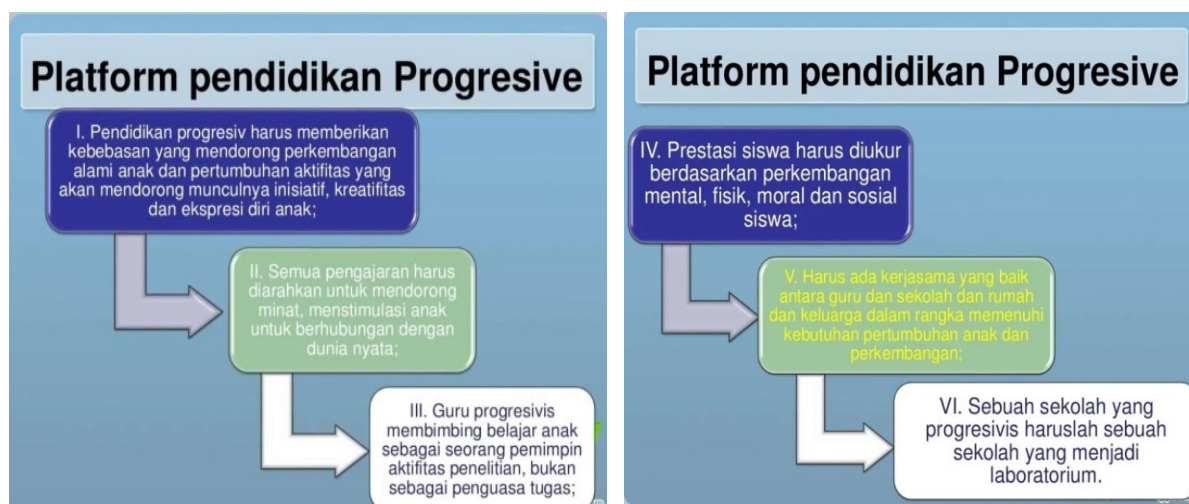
Platform pendidikan Progresive

I. Pendidikan progresiv harus memberikan kebebasan yang mendorong perkembangan alami anak dan pertumbuhan aktifitas yang akan mendorong munculnya inisiatif, kreatifitas dan ekspresi diri anak;

II. Semua pengajaran harus diarahkan untuk mendorong minat, menstimulasi anak untuk berhubungan dengan dunia nyata;

III. Guru progresivis membimbing belajar anak sebagai seorang pemimpin aktifitas penelitian, bukan sebagai penguasa tugas;

Platform pendidikan Progresive

IV. Prestasi siswa harus diukur berdasarkan perkembangan mental, fisik, moral dan sosial siswa;

V. Harus ada kerjasama yang baik antara guru dan sekolah dan rumah dan keluarga dalam rangka memenuhi kebutuhan pertumbuhan anak dan perkembangan;

VI. Sebuah sekolah yang progresivis haruslah sebuah sekolah yang menjadi laboratorium.